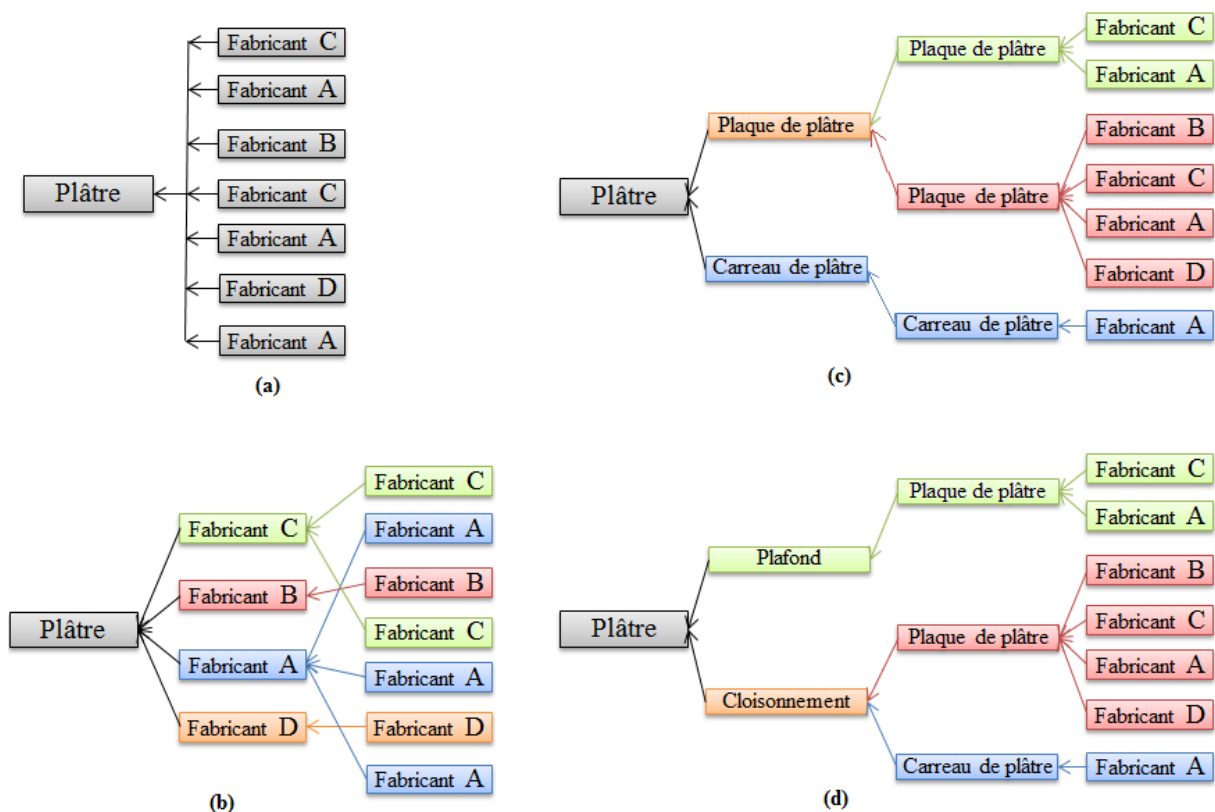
Plâtre
Fabricant C
Fabricant A
Fabricant B
Fabricant C
Fabricant A
Fabricant D
Fabricant A
(a)

Plâtre
Plaque de plâtre
Carreau de plâtre
Plaque de plâtre
Plaque de plâtre
Carreau de plâtre
Fabricant C
Fabricant A
Fabricant B
Fabricant C
Fabricant A
Fabricant D
Fabricant A
(c)

Plâtre
Fabricant C
Fabricant B
Fabricant A
Fabricant D
Fabricant C
Fabricant A
Fabricant B
Fabricant C
Fabricant A
Fabricant D
Fabricant A
(b)

Plâtre
Plafond
Cloisonnement
Plaque de plâtre
Plaque de plâtre
Carreau de plâtre
Fabricant C
Fabricant A
Fabricant B
Fabricant C
Fabricant A
Fabricant D
Fabricant A
(d)